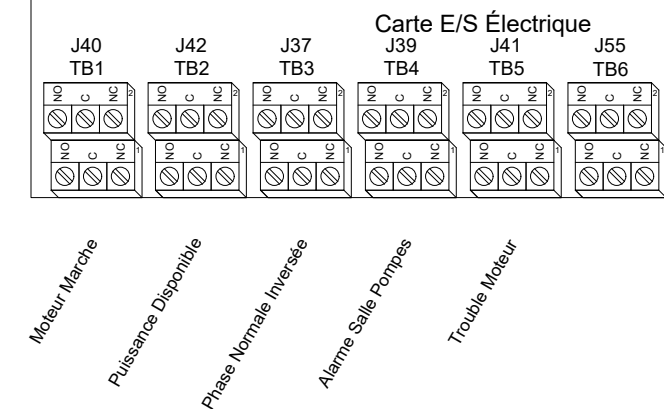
Carte E/S Électrique

J40
TB1

NO C NC 2
NO C NC 1

J42
TB2

NO C NC 2
NO C NC 1

J37
TB3

NO C NC 2
NO C NC 1

J39
TB4

NO C NC 2
NO C NC 1

J41
TB5

NO C NC 2
NO C NC 1

J55
TB6

NO C NC 2
NO C NC 1

Moteur Marche
Puissance Disponible
Phase Normale Inversée
Alarme Salle Pompes
Trouble Moteur